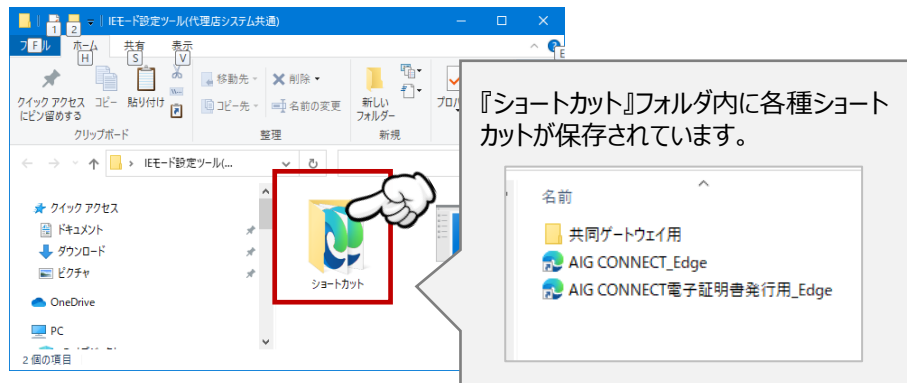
1 2 IEモード設定ツール(代理店システム共通)

ファイル F ホーム H 共有 S 表示 V

クイック アクセスにピン留めする コピー 貼り付け

クリップボード

移動先 削除 コピー先 名前の変更

整理

新しいフォルダー

新規

プロパ

IEモード設定ツール(...

クイック アクセス

ドキュメント

ダウンロード

ピクチャ

OneDrive

PC

2 個の項目

ショートカット

『ショートカット』フォルダ内に各種ショートカットが保存されています。

名前

共同ゲートウェイ用

AIG CONNECT_Edge

AIG CONNECT電子証明書発行用_Edge